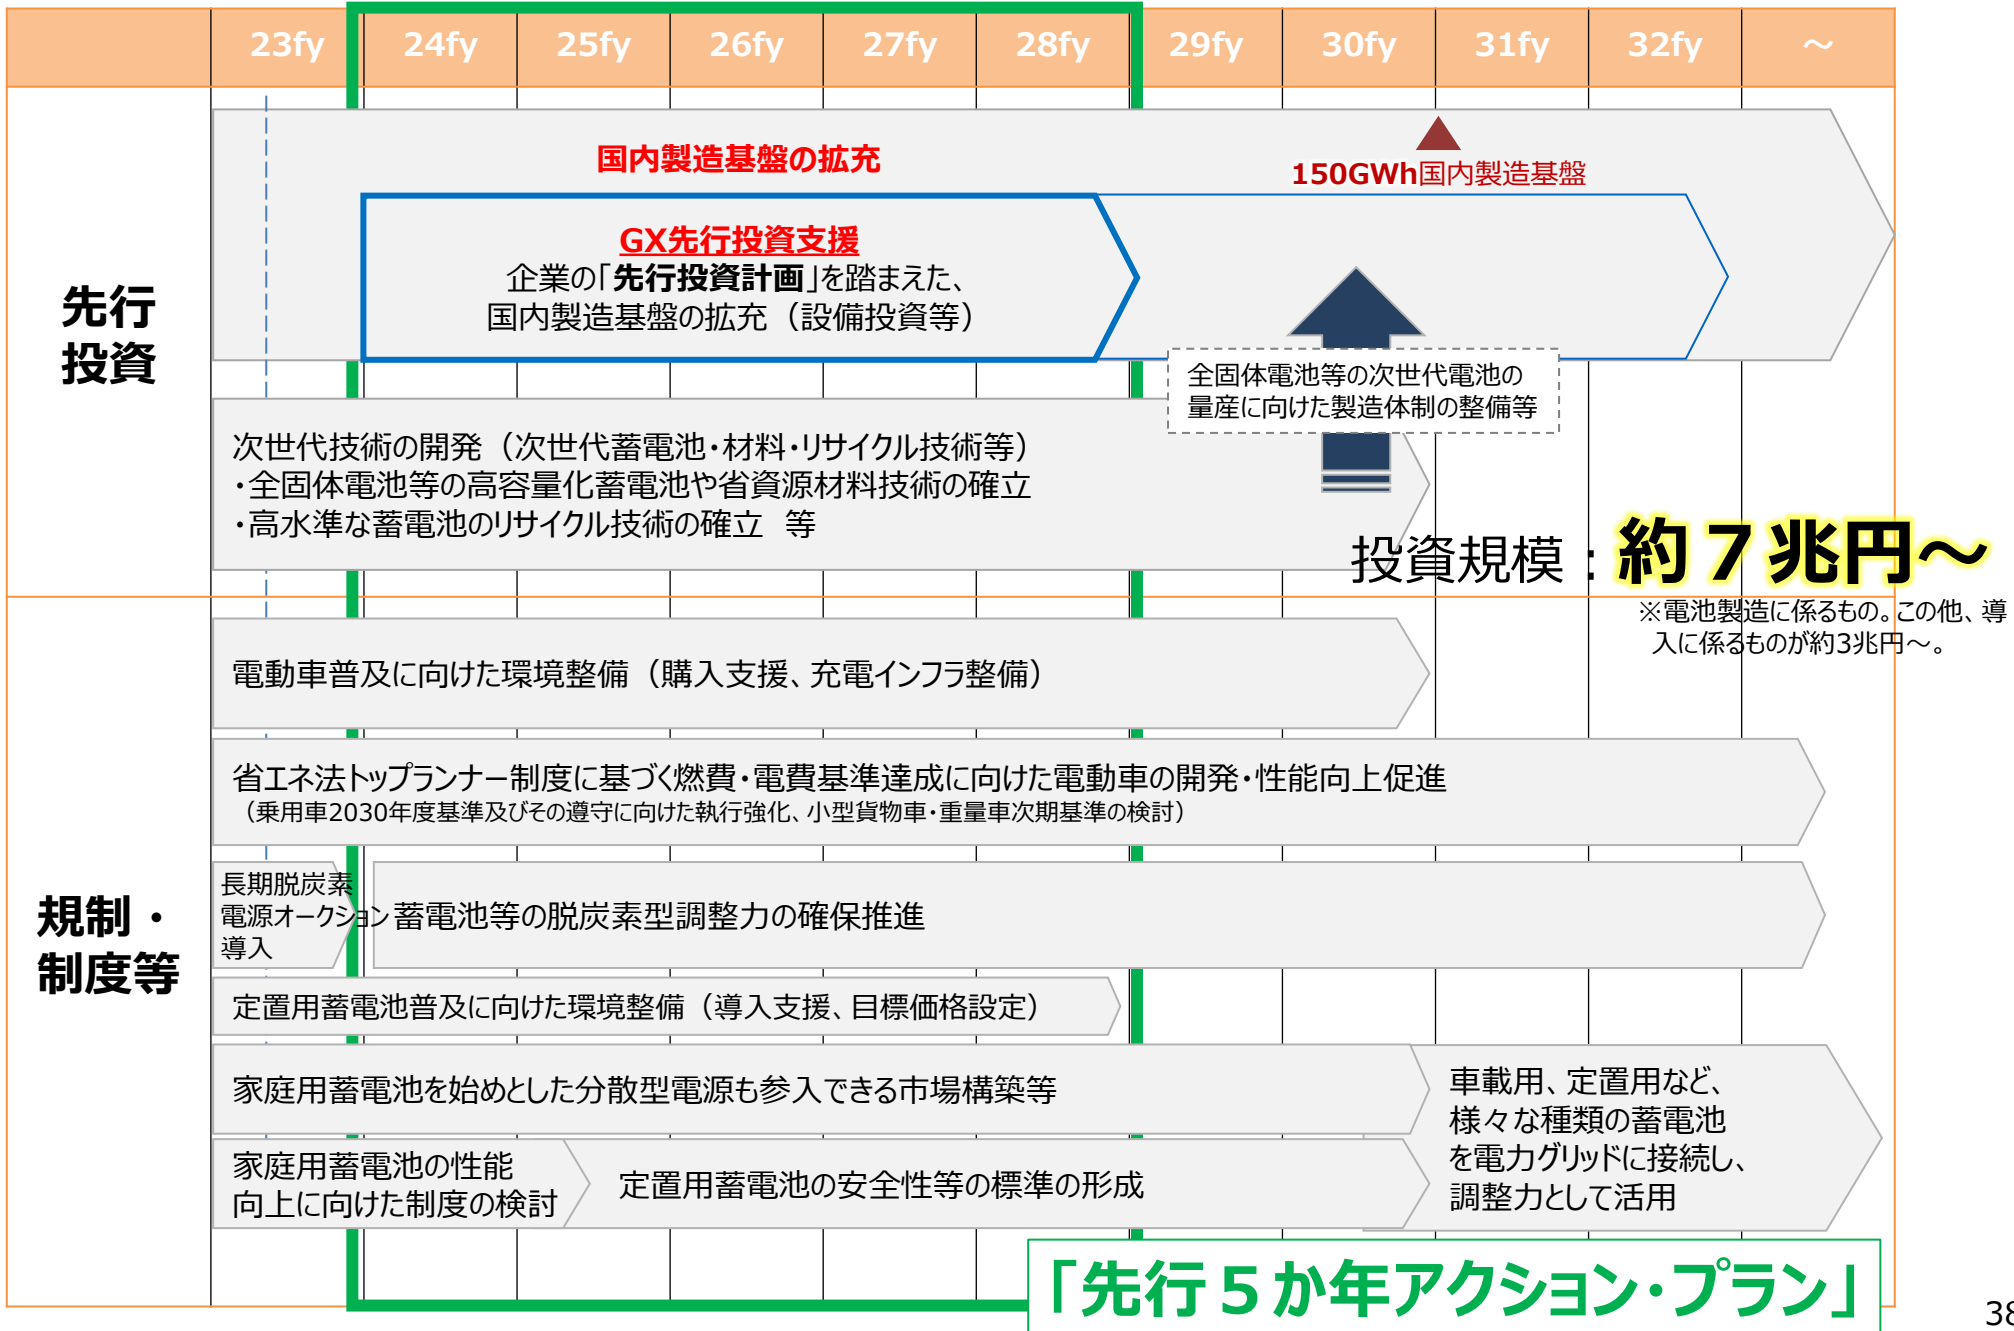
| | 23fy | 24fy | 25fy | 26fy | 27fy | 28fy | 29fy | 30fy | 31fy | 32fy | ～ |
|---|---|---|---|---|---|---|---|---|---|---|---|

先行投資

国内製造基盤の拡充

150GWh国内製造基盤

GX先行投資支援
企業の「先行投資計画」を踏まえた、国内製造基盤の拡充（設備投資等）

全固体電池等の次世代電池の量産に向けた製造体制の整備等

次世代技術の開発（次世代蓄電池・材料・リサイクル技術等）
・全固体電池等の高容量化蓄電池や省資源材料技術の確立
・高水準な蓄電池のリサイクル技術の確立 等

投資規模：約７兆円～
※電池製造に係るもの。この他、導入に係るものが約3兆円～。

規制・制度等

電動車普及に向けた環境整備（購入支援、充電インフラ整備）

省エネ法トップランナー制度に基づく燃費・電費基準達成に向けた電動車の開発・性能向上促進
（乗用車2030年度基準及びその遵守に向けた執行強化、小型貨物車・重量車次期基準の検討）

長期脱炭素電源オークション導入

蓄電池等の脱炭素型調整力の確保推進

定置用蓄電池普及に向けた環境整備（導入支援、目標価格設定）

家庭用蓄電池を始めとした分散型電源も参入できる市場構築等

家庭用蓄電池の性能向上に向けた制度の検討

定置用蓄電池の安全性等の標準の形成

車載用、定置用など、様々な種類の蓄電池を電力グリッドに接続し、調整力として活用

「先行５か年アクション・プラン」

38